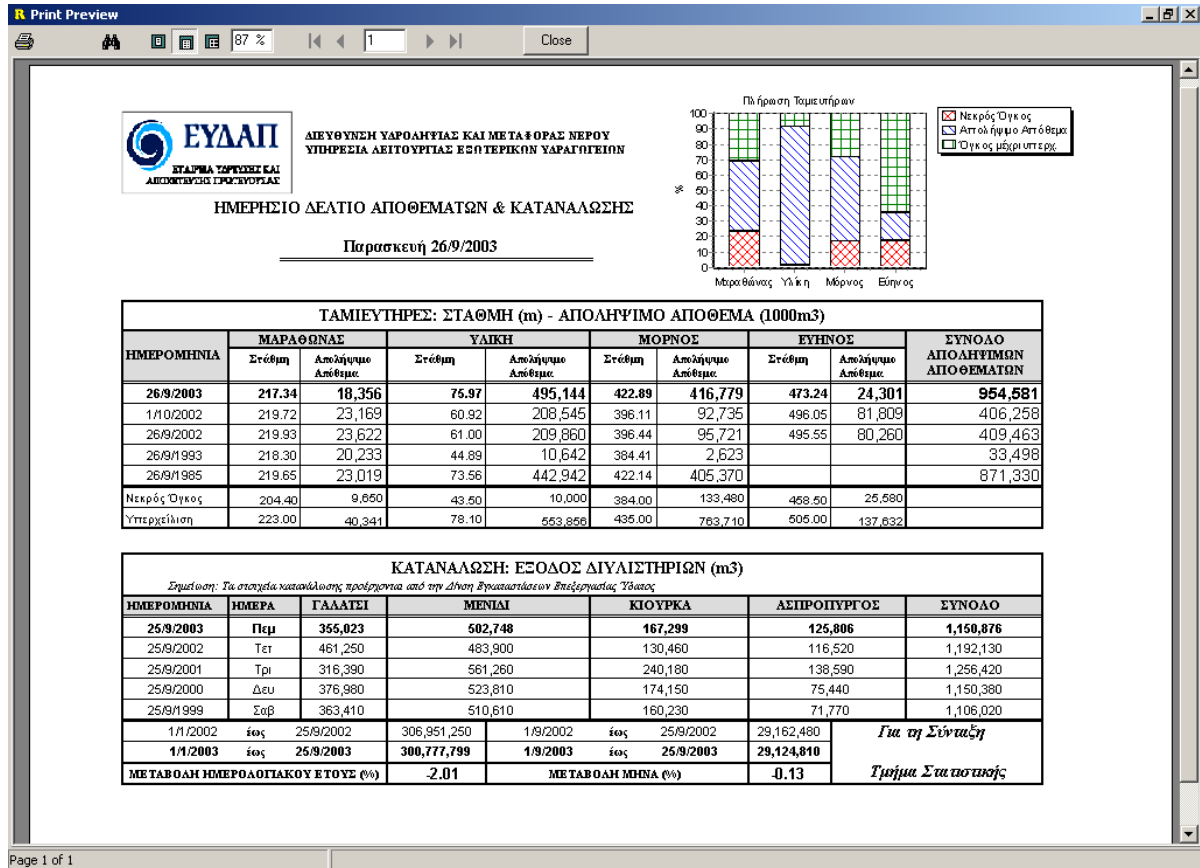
R Print Preview

87 %   1   Close

ΕΥΔΑΠ
ΕΤΑΙΡΕΙΑ ΥΔΡΕΥΣΗΣ ΚΑΙ ΑΠΟΧΕΤΕΥΣΗΣ ΠΡΩΤΕΥΟΥΣΑΣ

ΔΙΕΥΘΥΝΣΗ ΥΔΡΟΛΗΨΙΑΣ ΚΑΙ ΜΕΤΑΦΟΡΑΣ ΝΕΡΟΥ
ΥΠΗΡΕΣΙΑ ΛΕΙΤΟΥΡΓΙΑΣ ΕΞΩΤΕΡΙΚΩΝ ΥΔΡΑΓΩΓΕΙΩΝ

ΗΜΕΡΗΣΙΟ ΔΕΛΤΙΟ ΑΠΟΘΕΜΑΤΩΝ & ΚΑΤΑΝΑΛΩΣΗΣ

Παρασκευή 26/9/2003

Πλήρωση Ταμιευτήρων
100 90 80 70 60 50 40 30 20 10 0
%
Μαραθώνας Υλίκη Μόρνος Εύηνος
Νεκρός Όγκος
Απολήψιμο Απόθεμα
Όγκος μέχρι υπερχ.

ΤΑΜΙΕΥΤΗΡΕΣ: ΣΤΑΘΜΗ (m) - ΑΠΟΛΗΨΙΜΟ ΑΠΟΘΕΜΑ (1000m3)

| ΗΜΕΡΟΜΗΝΙΑ | ΜΑΡΑΘΩΝΑΣ Στάθμη | ΜΑΡΑΘΩΝΑΣ Απολήψιμο Απόθεμα | ΥΛΙΚΗ Στάθμη | ΥΛΙΚΗ Απολήψιμο Απόθεμα | ΜΟΡΝΟΣ Στάθμη | ΜΟΡΝΟΣ Απολήψιμο Απόθεμα | ΕΥΗΝΟΣ Στάθμη | ΕΥΗΝΟΣ Απολήψιμο Απόθεμα | ΣΥΝΟΛΟ ΑΠΟΛΗΨΙΜΩΝ ΑΠΟΘΕΜΑΤΩΝ |
|---|---|---|---|---|---|---|---|---|---|
| 26/9/2003 | 217.34 | 18,356 | 75.97 | 495,144 | 422.89 | 416,779 | 473.24 | 24,301 | 954,581 |
| 1/10/2002 | 219.72 | 23,169 | 60.92 | 208,545 | 396.11 | 92,735 | 496.05 | 81,809 | 406,258 |
| 26/9/2002 | 219.93 | 23,622 | 61.00 | 209,860 | 396.44 | 95,721 | 495.55 | 80,260 | 409,463 |
| 26/9/1993 | 218.30 | 20,233 | 44.89 | 10,642 | 384.41 | 2,623 | | | 33,498 |
| 26/9/1985 | 219.65 | 23,019 | 73.56 | 442,942 | 422.14 | 405,370 | | | 871,330 |
| Νεκρός Όγκος | 204.40 | 9,650 | 43.50 | 10,000 | 384.00 | 133,480 | 458.50 | 25,580 | |
| Υπερχείλιση | 223.00 | 40,341 | 78.10 | 553,856 | 435.00 | 763,710 | 505.00 | 137,632 | |

ΚΑΤΑΝΑΛΩΣΗ: ΕΞΟΔΟΣ ΔΙΥΛΙΣΤΗΡΙΩΝ (m3)
Σημείωση: Τα στοιχεία κατανάλωσης προέρχονται από την Δ/νση Εγκαταστάσεων Επεξεργασίας Ύδατος

| ΗΜΕΡΟΜΗΝΙΑ | ΗΜΕΡΑ | ΓΑΛΑΤΣΙ | ΜΕΝΙΔΙ | ΚΙΟΥΡΚΑ | ΑΣΠΡΟΠΥΡΓΟΣ | ΣΥΝΟΛΟ |
|---|---|---|---|---|---|---|
| 25/9/2003 | Πεμ | 355,023 | 502,748 | 167,299 | 125,806 | 1,150,876 |
| 25/9/2002 | Τετ | 461,250 | 483,900 | 130,460 | 116,520 | 1,192,130 |
| 25/9/2001 | Τρι | 316,390 | 561,260 | 240,180 | 138,590 | 1,256,420 |
| 25/9/2000 | Δευ | 376,980 | 523,810 | 174,150 | 75,440 | 1,150,380 |
| 25/9/1999 | Σαβ | 363,410 | 510,610 | 160,230 | 71,770 | 1,106,020 |

| 1/1/2002 | έως | 25/9/2002 | 306,951,250 | 1/9/2002 | έως | 25/9/2002 | 29,162,480 | Για τη Σύνταξη |
|---|---|---|---|---|---|---|---|---|
| 1/1/2003 | έως | 25/9/2003 | 300,777,799 | 1/9/2003 | έως | 25/9/2003 | 29,124,810 | |
| ΜΕΤΑΒΟΛΗ ΗΜΕΡΟΛΟΓΙΑΚΟΥ ΕΤΟΥΣ (%) | | | -2.01 | ΜΕΤΑΒΟΛΗ ΜΗΝΑ (%) | | | -0.13 | Τμήμα Στατιστικής |

Page 1 of 1